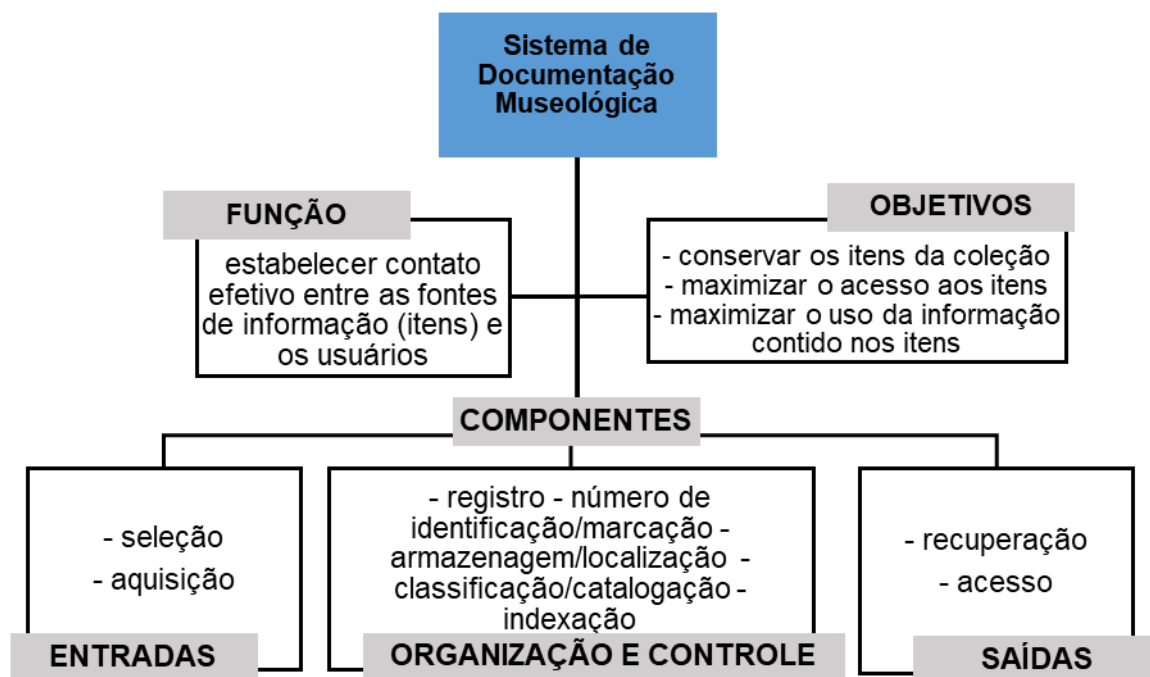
Sistema de Documentação Museológica

FUNÇÃO

estabelecer contato efetivo entre as fontes de informação (itens) e os usuários

OBJETIVOS

- conservar os itens da coleção
- maximizar o acesso aos itens
- maximizar o uso da informação contido nos itens

COMPONENTES

- seleção
- aquisição

ENTRADAS

- registro - número de identificação/marcação - armazenagem/localização - classificação/catalogação - indexação

ORGANIZAÇÃO E CONTROLE

- recuperação
- acesso

SAÍDAS